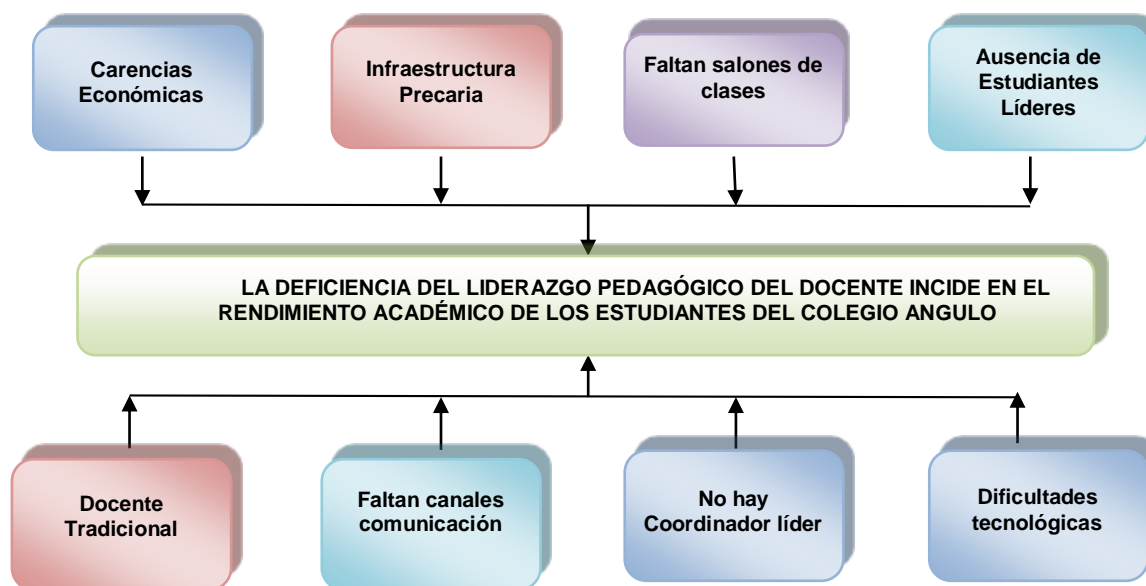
Carencias Económicas

Infraestructura Precaria

Faltan salones de clases

Ausencia de Estudiantes Líderes

LA DEFICIENCIA DEL LIDERAZGO PEDAGÓGICO DEL DOCENTE INCIDE EN EL RENDIMIENTO ACADÉMICO DE LOS ESTUDIANTES DEL COLEGIO ANGULO

Docente Tradicional

Faltan canales comunicación

No hay Coordinador líder

Dificultades tecnológicas